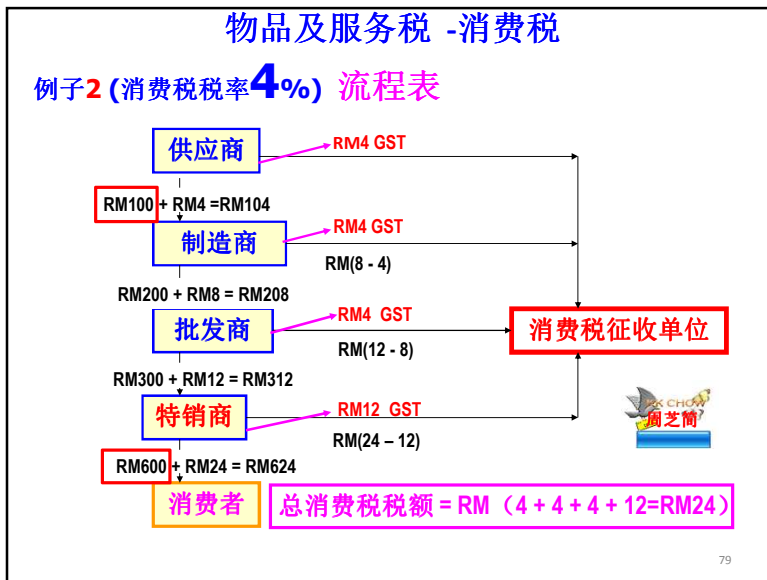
物品及服务税 -消费税

例子2 (消费税税率4%) 流程表

供应商

RM4 GST

RM100 + RM4 =RM104

制造商

RM4 GST

RM(8 - 4)

RM200 + RM8 = RM208

批发商

RM4 GST

RM(12 - 8)

消费税征收单位

RM300 + RM12 = RM312

特销商

RM12 GST

RM(24 – 12)

KK CHOW
周芝简

RM600 + RM24 = RM624

消费者

总消费税税额 = RM（4 + 4 + 4 + 12=RM24）

79